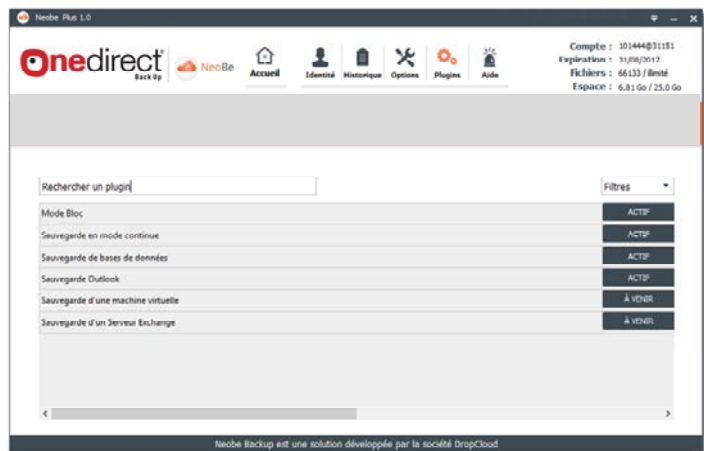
Neobe Plus 1.0

Onedirect Back Up

NeoBe

Accueil

Identité

Historique

Options

Plugins

Aide

Compte : 101444@31151
Expiration : 31/08/2017
Fichiers : 66133 / illimité
Espace : 6,81 Go / 25,0 Go

Rechercher un plugin

Filtres

| | |
|---|---|
| Mode Bloc | ACTIF |
| Sauvegarde en mode continue | ACTIF |
| Sauvegarde de bases de données | ACTIF |
| Sauvegarde Outlook | ACTIF |
| Sauvegarde d'une machine virtuelle | À VENIR |
| Sauvegarde d'un Serveur Exchange | À VENIR |

Neobe Backup est une solution développée par la société DropCloud